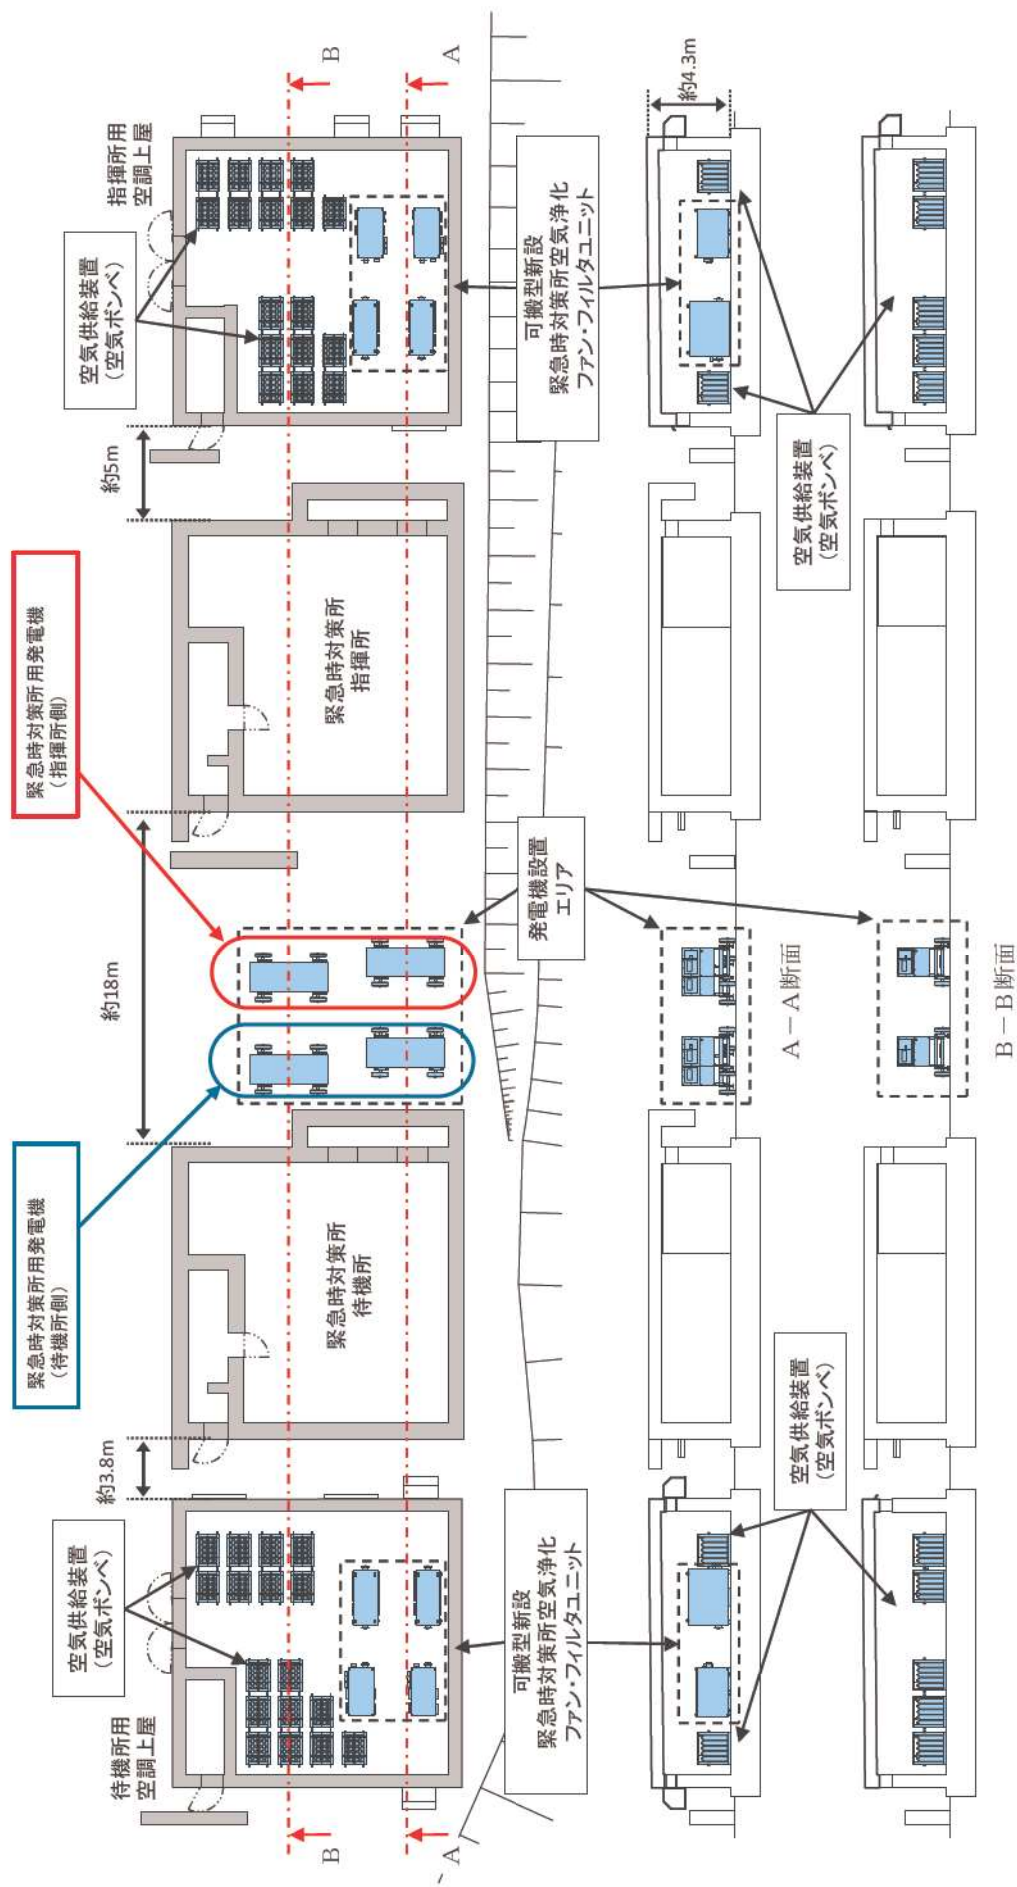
指揮所用
空調上屋

空気供給装置
（空気ボンベ）

約5m

緊急時対策所用発電機
（指揮所側）

緊急時対策所
指揮所

約18m

緊急時対策所用発電機
（待機所側）

緊急時対策所
待機所

約3.8m

空気供給装置
（空気ボンベ）

待機所用
空調上屋

B

A

可搬型新設
緊急時対策所空気浄化
ファン・フィルタユニット

発電機設置
エリア

可搬型新設
緊急時対策所空気浄化
ファン・フィルタユニット

B

A

約4.3m

空気供給装置
（空気ボンベ）

A－A断面

空気供給装置
（空気ボンベ）

B－B断面